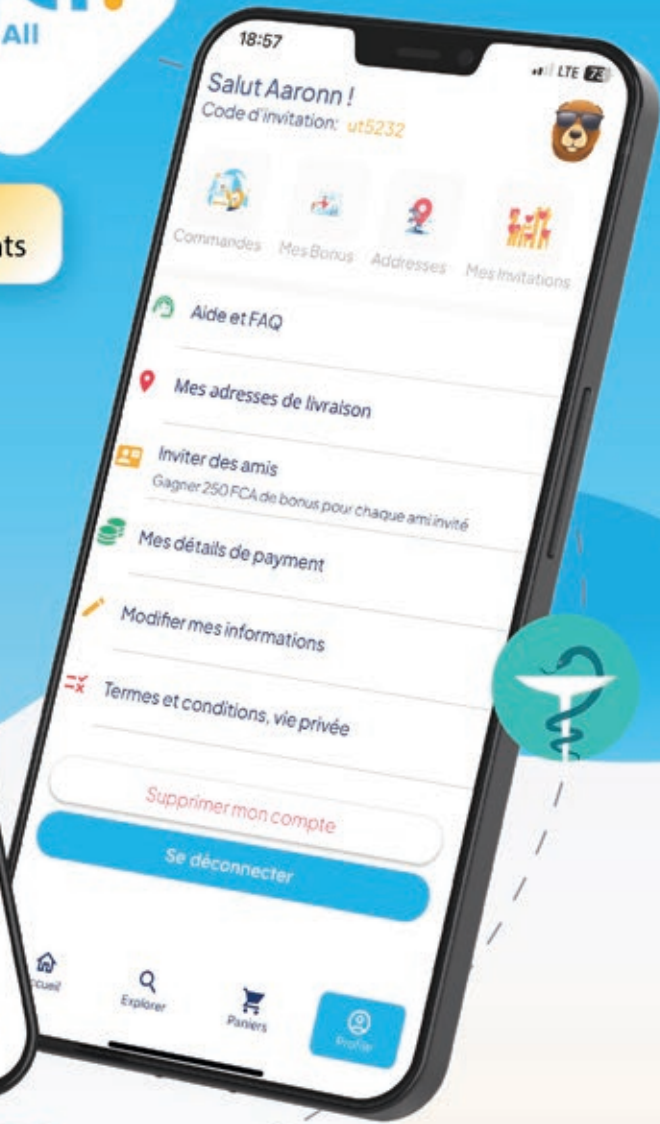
All

ts

18:57

LTE 73

Salut Aaronn !
Code d'invitation: ut5232

Commandes
Mes Bonus
Addresses
Mes Invitations

Aide et FAQ

Mes adresses de livraison

Inviter des amis
Gagner 250 FCA de bonus pour chaque ami invité

Mes détails de payment

Modifier mes informations

Termes et conditions, vie privée

Supprimer mon compte

Se déconnecter

ccueil
Explorer
Paniers
Profile